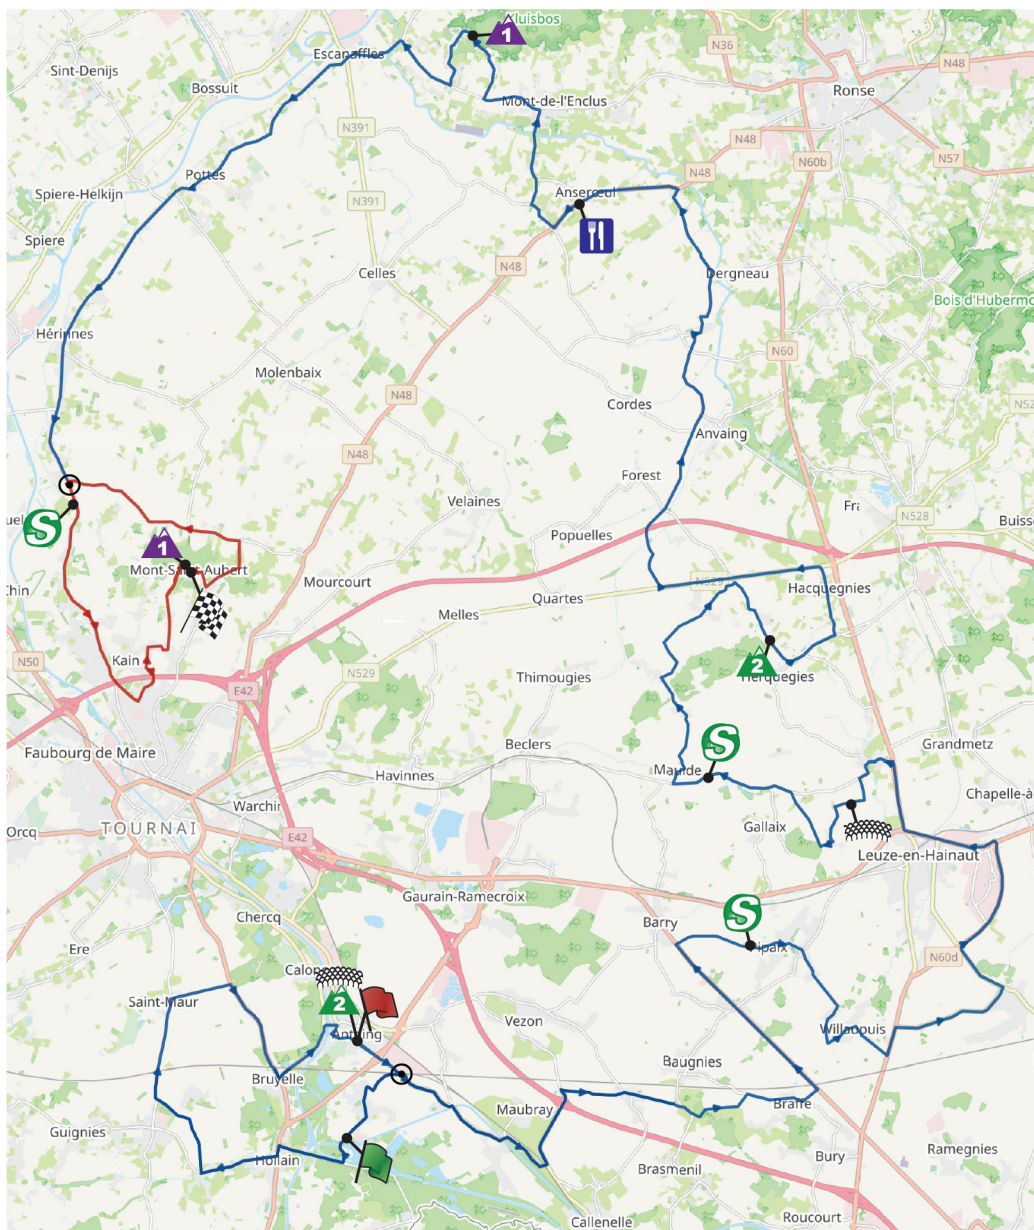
Kluisbos
1
Escanaffles
N36
N48
Ronse
Sint-Denijs
Bossuit
Mont-de-l'Enclus
N391
N48
N60b
N57
N391
Anseroeul
N48
Pottes
Spiere-Helkijn
Spiere
N48
Celles
Dergneau
Bois d'Hubermont
Hérinnes
N60
Molenbaix
N48
Cordes
N52
Anvaing
N48
Forest
Velaines
Fra
N528
Buiss
S
1
Popuelles
Mont-Saint-Aubert
Chin
Mourcourt
Hacquegnies
Quartes
Melles
N529
2
Herquegies
N50
Kain
Thimougies
E42
N529
S
Grandmetz
Faubourg de Maire
Beclers
Havinnes
Maulde
Chapelle-à
Warchin
Gallaix
Orcq
TOURNAI
E42
Leuze-en-Hainaut
Gaurain-Ramecroix
S
Barry
Chercq
Thieulain
Ere
N60d
Calonne
2
Saint-Maur
Vezon
Antoing
Willaupuis
Baugnies
Bruyelle
Maubray
Braffe
Guignies
Hollain
Bury
Ramegnies
Brasmenil
Callenelle
Roucourt